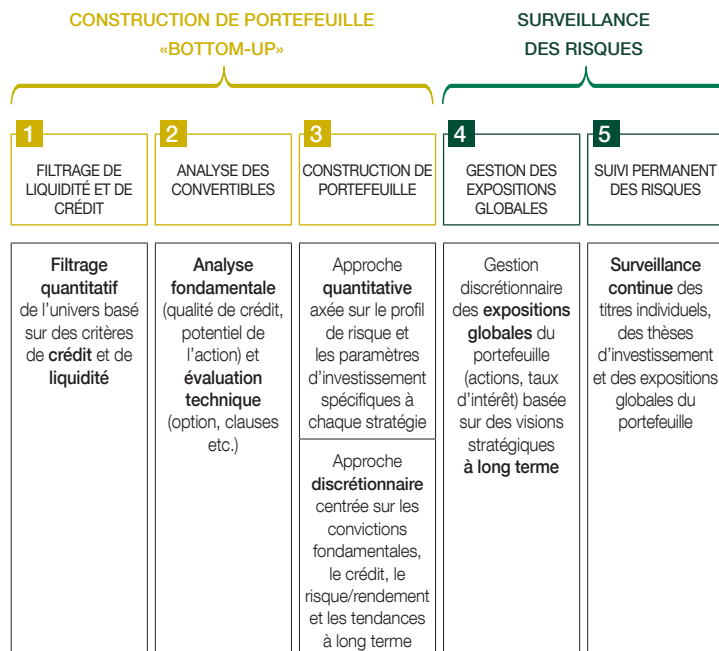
CONSTRUCTION DE PORTEFEUILLE
«BOTTOM-UP»

SURVEILLANCE
DES RISQUES

1
FILTRAGE DE LIQUIDITÉ ET DE CRÉDIT

2
ANALYSE DES CONVERTIBLES

3
CONSTRUCTION DE PORTEFEUILLE

4
GESTION DES EXPOSITIONS GLOBALES

5
SUIVI PERMANENT DES RISQUES

Filtrage quantitatif de l'univers basé sur des critères de crédit et de liquidité

Analyse fondamentale (qualité de crédit, potentiel de l'action) et évaluation technique (option, clauses etc.)

Approche quantitative axée sur le profil de risque et les paramètres d'investissement spécifiques à chaque stratégie

Approche discrétionnaire centrée sur les convictions fondamentales, le crédit, le risque/rendement et les tendances à long terme

Gestion discrétionnaire des expositions globales du portefeuille (actions, taux d'intérêt) basée sur des visions stratégiques à long terme

Surveillance continue des titres individuels, des thèses d'investissement et des expositions globales du portefeuille